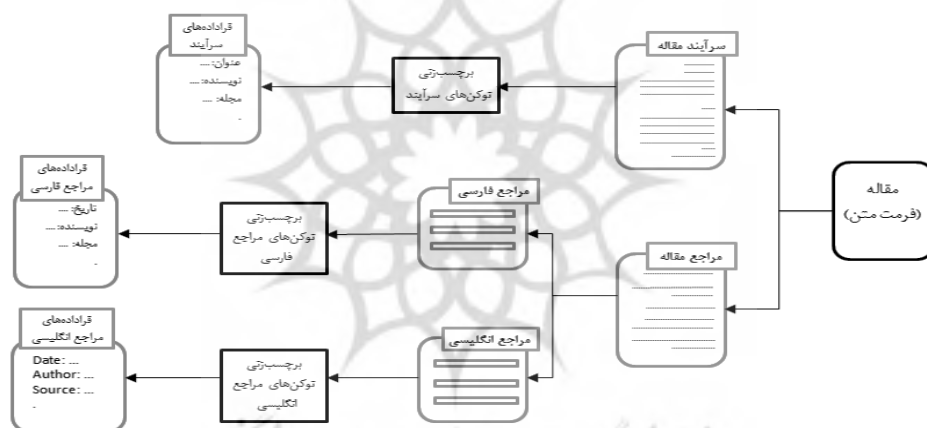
مقاله
(فرمت متن)

سرآیند مقاله

مراجع مقاله

برچسب‌زنی
توکن‌های سرآیند

قراردادهای
سرآیند
عنوان: ...
نویسنده: ...
مجله: ...
.

مراجع فارسی

برچسب‌زنی
توکن‌های مراجع
فارسی

قراردادهای
مراجع فارسی
تاریخ: ...
نویسنده: ...
مجله: ...
.

مراجع انگلیسی

برچسب‌زنی
توکن‌های مراجع
انگلیسی

قراردادهای
مراجع انگلیسی
Date: ...
Author: ...
Source: ...
.